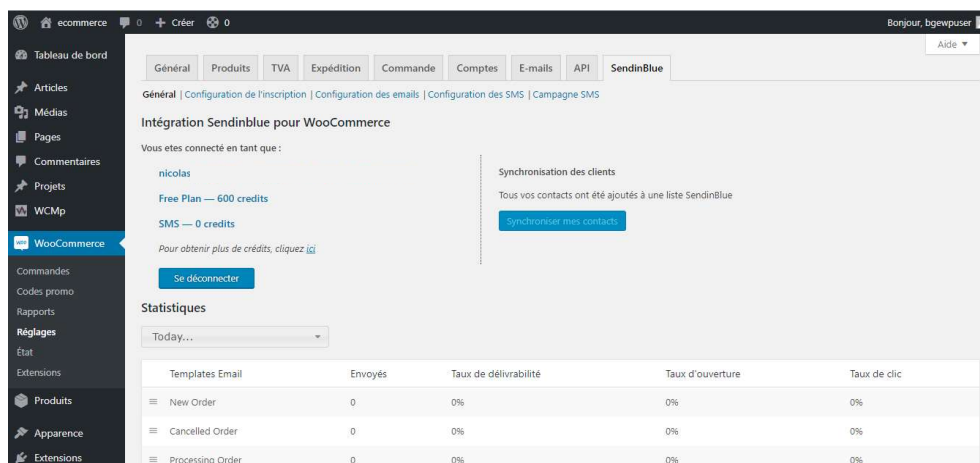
ecommerce 0 + Créer 0 Bonjour, bgewpuser

Aide ▾

Tableau de bord
Articles
Médias
Pages
Commentaires
Projets
WCMp
WooCommerce
Commandes
Codes promo
Rapports
Réglages
État
Extensions
Produits
Apparence
Extensions

Général | Produits | TVA | Expédition | Commande | Comptes | E-mails | API | SendinBlue

Général | Configuration de l'inscription | Configuration des emails | Configuration des SMS | Campagne SMS

Intégration Sendinblue pour WooCommerce

Vous etes connecté en tant que :

nicolas

Free Plan — 600 credits

SMS — 0 credits

Pour obtenir plus de crédits, cliquez ici

Se déconnecter

Synchronisation des clients

Tous vos contacts ont été ajoutés à une liste SendinBlue

Synchroniser mes contacts

Statistiques

Today...

| Templates Email | Envoyés | Taux de délivrabilité | Taux d'ouverture | Taux de clic |
|---|---|---|---|---|
| New Order | 0 | 0% | 0% | 0% |
| Cancelled Order | 0 | 0% | 0% | 0% |
| Processing Order | 0 | 0% | 0% | 0% |